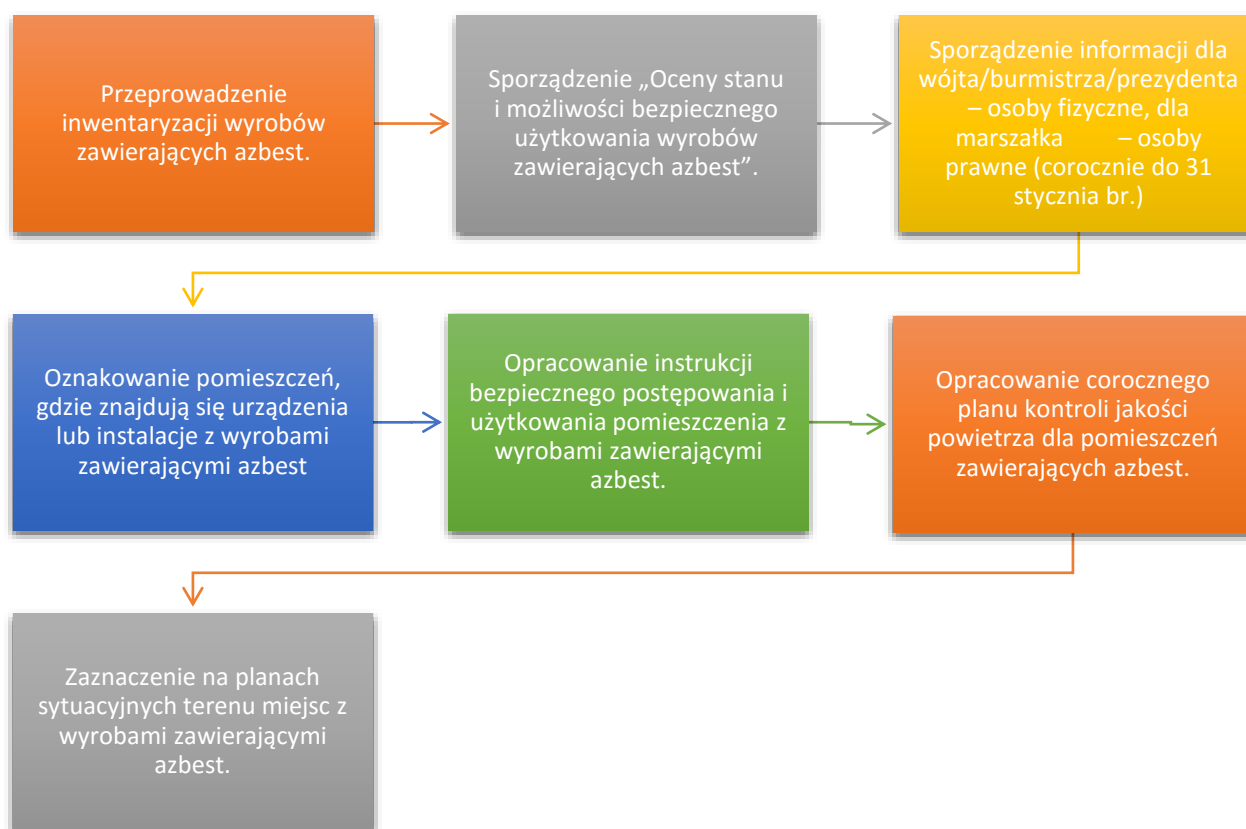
Przeprowadzenie inwentaryzacji wyrobów zawierających azbest.

Sporządzenie „Oceny stanu i możliwości bezpiecznego użytkowania wyrobów zawierających azbest”.

Sporządzenie informacji dla wójta/burmistrza/prezydenta – osoby fizyczne, dla marszałka – osoby prawne (corocznie do 31 stycznia br.)

Oznakowanie pomieszczeń, gdzie znajdują się urządzenia lub instalacje z wyrobami zawierającymi azbest

Opracowanie instrukcji bezpiecznego postępowania i użytkowania pomieszczenia z wyrobami zawierającymi azbest.

Opracowanie corocznego planu kontroli jakości powietrza dla pomieszczeń zawierających azbest.

Zaznaczenie na planach sytuacyjnych terenu miejsc z wyrobami zawierającymi azbest.